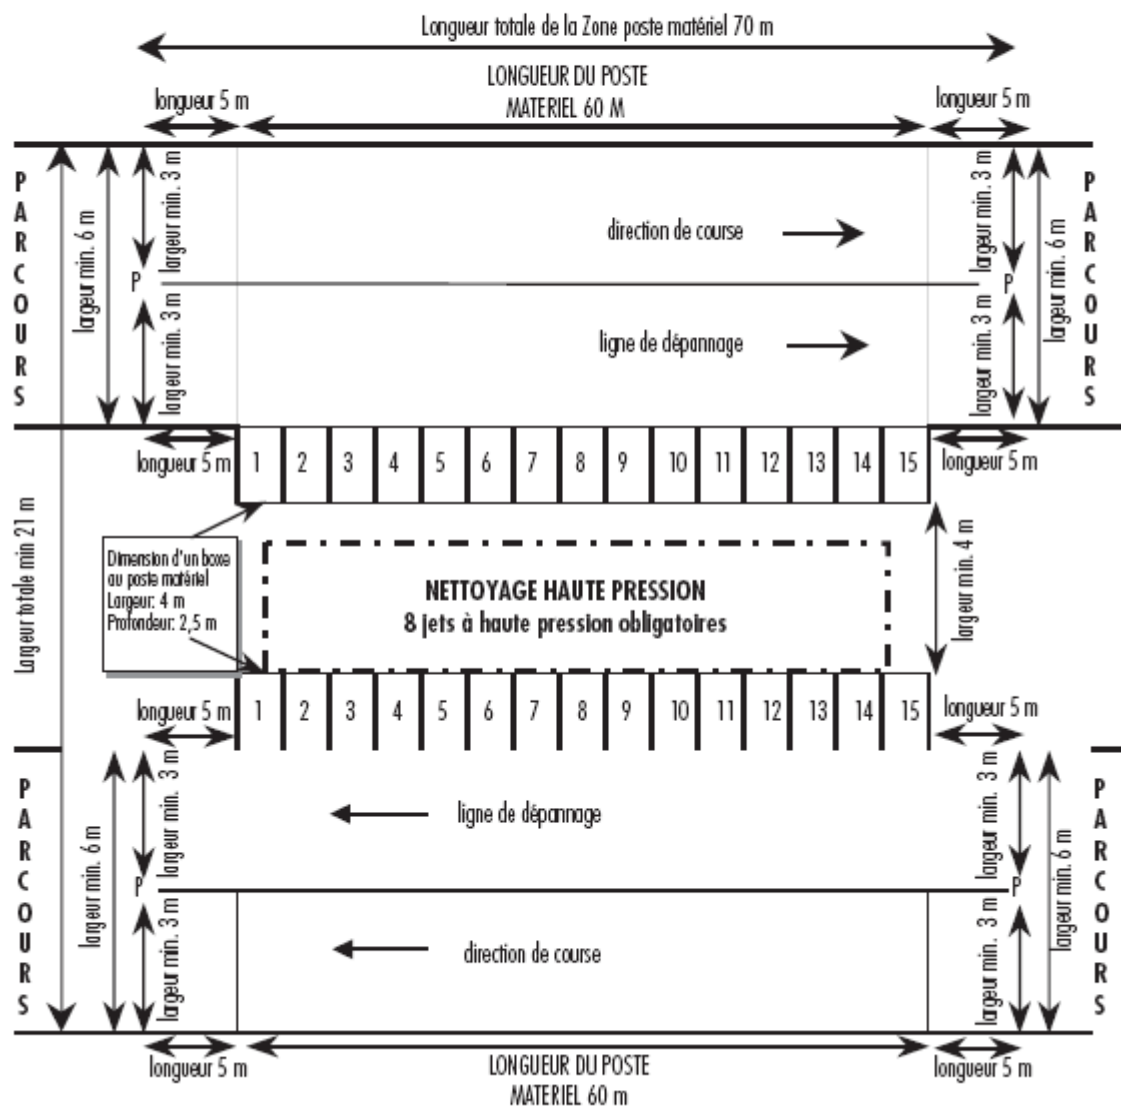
Longueur totale de la Zone poste matériel 70 m

LONGUEUR DU POSTE MATERIEL 60 M

longueur 5 m

longueur 5 m

P A R C O U R S

largeur min. 6 m

largeur min. 3 m

P

largeur min. 3 m

direction de course

ligne de dépannage

largeur min. 3 m

P

largeur min. 3 m

largeur min. 6 m

P A R C O U R S

longueur 5 m

| 1 | 2 | 3 | 4 | 5 | 6 | 7 | 8 | 9 | 10 | 11 | 12 | 13 | 14 | 15 |
|---|---|---|---|---|---|---|---|---|---|---|---|---|---|---|

longueur 5 m

Largeur totale min 21 m

Dimension d'un boxe au poste matériel
Largeur: 4 m
Profondeur: 2,5 m

NETTOYAGE HAUTE PRESSION
8 jets à haute pression obligatoires

largeur min. 4 m

longueur 5 m

| 1 | 2 | 3 | 4 | 5 | 6 | 7 | 8 | 9 | 10 | 11 | 12 | 13 | 14 | 15 |
|---|---|---|---|---|---|---|---|---|---|---|---|---|---|---|

longueur 5 m

P A R C O U R S

largeur min. 6 m

largeur min. 3 m

P

largeur min. 3 m

ligne de dépannage

direction de course

largeur min. 3 m

P

largeur min. 3 m

largeur min. 6 m

P A R C O U R S

longueur 5 m

LONGUEUR DU POSTE MATERIEL 60 m

longueur 5 m